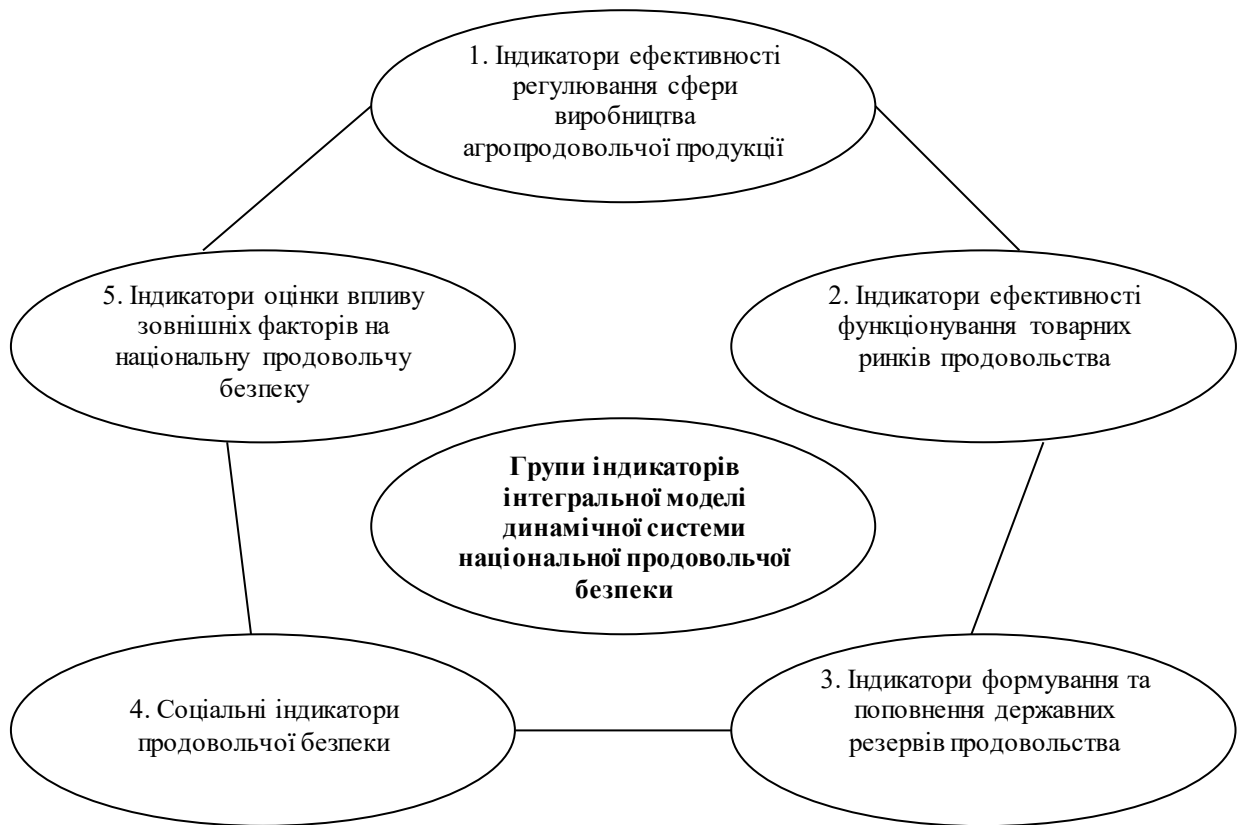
1. Індикатори ефективності регулювання сфери виробництва агропродовольчої продукції

5. Індикатори оцінки впливу зовнішніх факторів на національну продовольчу безпеку

2. Індикатори ефективності функціонування товарних ринків продовольства

**Групи індикаторів інтегральної моделі динамічної системи національної продовольчої безпеки**

4. Соціальні індикатори продовольчої безпеки

3. Індикатори формування та поповнення державних резервів продовольства